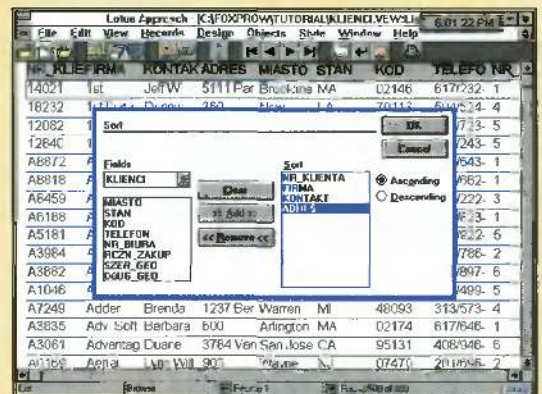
Lotus Approach [C:\FOXPROW\TUTORIAL\KLIENCI.VEW:Li] 6.01 22 PM

File Edit View Records Design Objects Style Window Help

| NR_KLIE | FIRMA | KONTAK | ADRES | MIASTO | STAN | KOD | TELEFO | NR_ |
|---|---|---|---|---|---|---|---|---|
| 14021 | 1st | Jeff W | 5111 Par | Brookline | MA | 02146 | 617/232- | 1 |
| 18232 | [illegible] | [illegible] | 360 | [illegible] | LA | 70113 | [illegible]4- | 4 |
| 12082 | | | | | | | 723- | 5 |
| 12640 | | | | | | | 243- | 5 |
| A8872 | A | | | | | | 643- | 1 |
| A8818 | A | | | | | | 662- | 1 |
| A6459 | A | | | | | | 222- | 3 |
| A6188 | A | | | | | | 823- | 1 |
| A5181 | A | | | | | | 822- | 5 |
| A3984 | A | | | | | | 786- | 2 |
| A3882 | A | | | | | | 897- | 6 |
| A1046 | A | | | | | | 499- | 5 |
| A7249 | Adder | Brenda | 1237 Ber | Warren | MI | 48093 | 313/573- | 4 |
| A3835 | Adv Soft | Barbara | 600 | Arlington | MA | 02174 | 617/646- | 1 |
| A3061 | Advantag | Duane | 3764 Ver | San Jose | CA | 95131 | 408/946- | 6 |
| A1160 | Aerial | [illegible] | | | | 07470 | 201/696- | 2 |

Sort

Fields
KLIENCI
MIASTO
STAN
KOD
TELEFON
NR_BIURA
RCZN_ZAKUP
SZER_GEO
DOUG_GEO

Clear
>> Add >>
<< Remove <<

Sort
NR_KLIENTA
FIRMA
KONTAKT
ADRES

OK
Cancel

Ascending
Descending

Browse